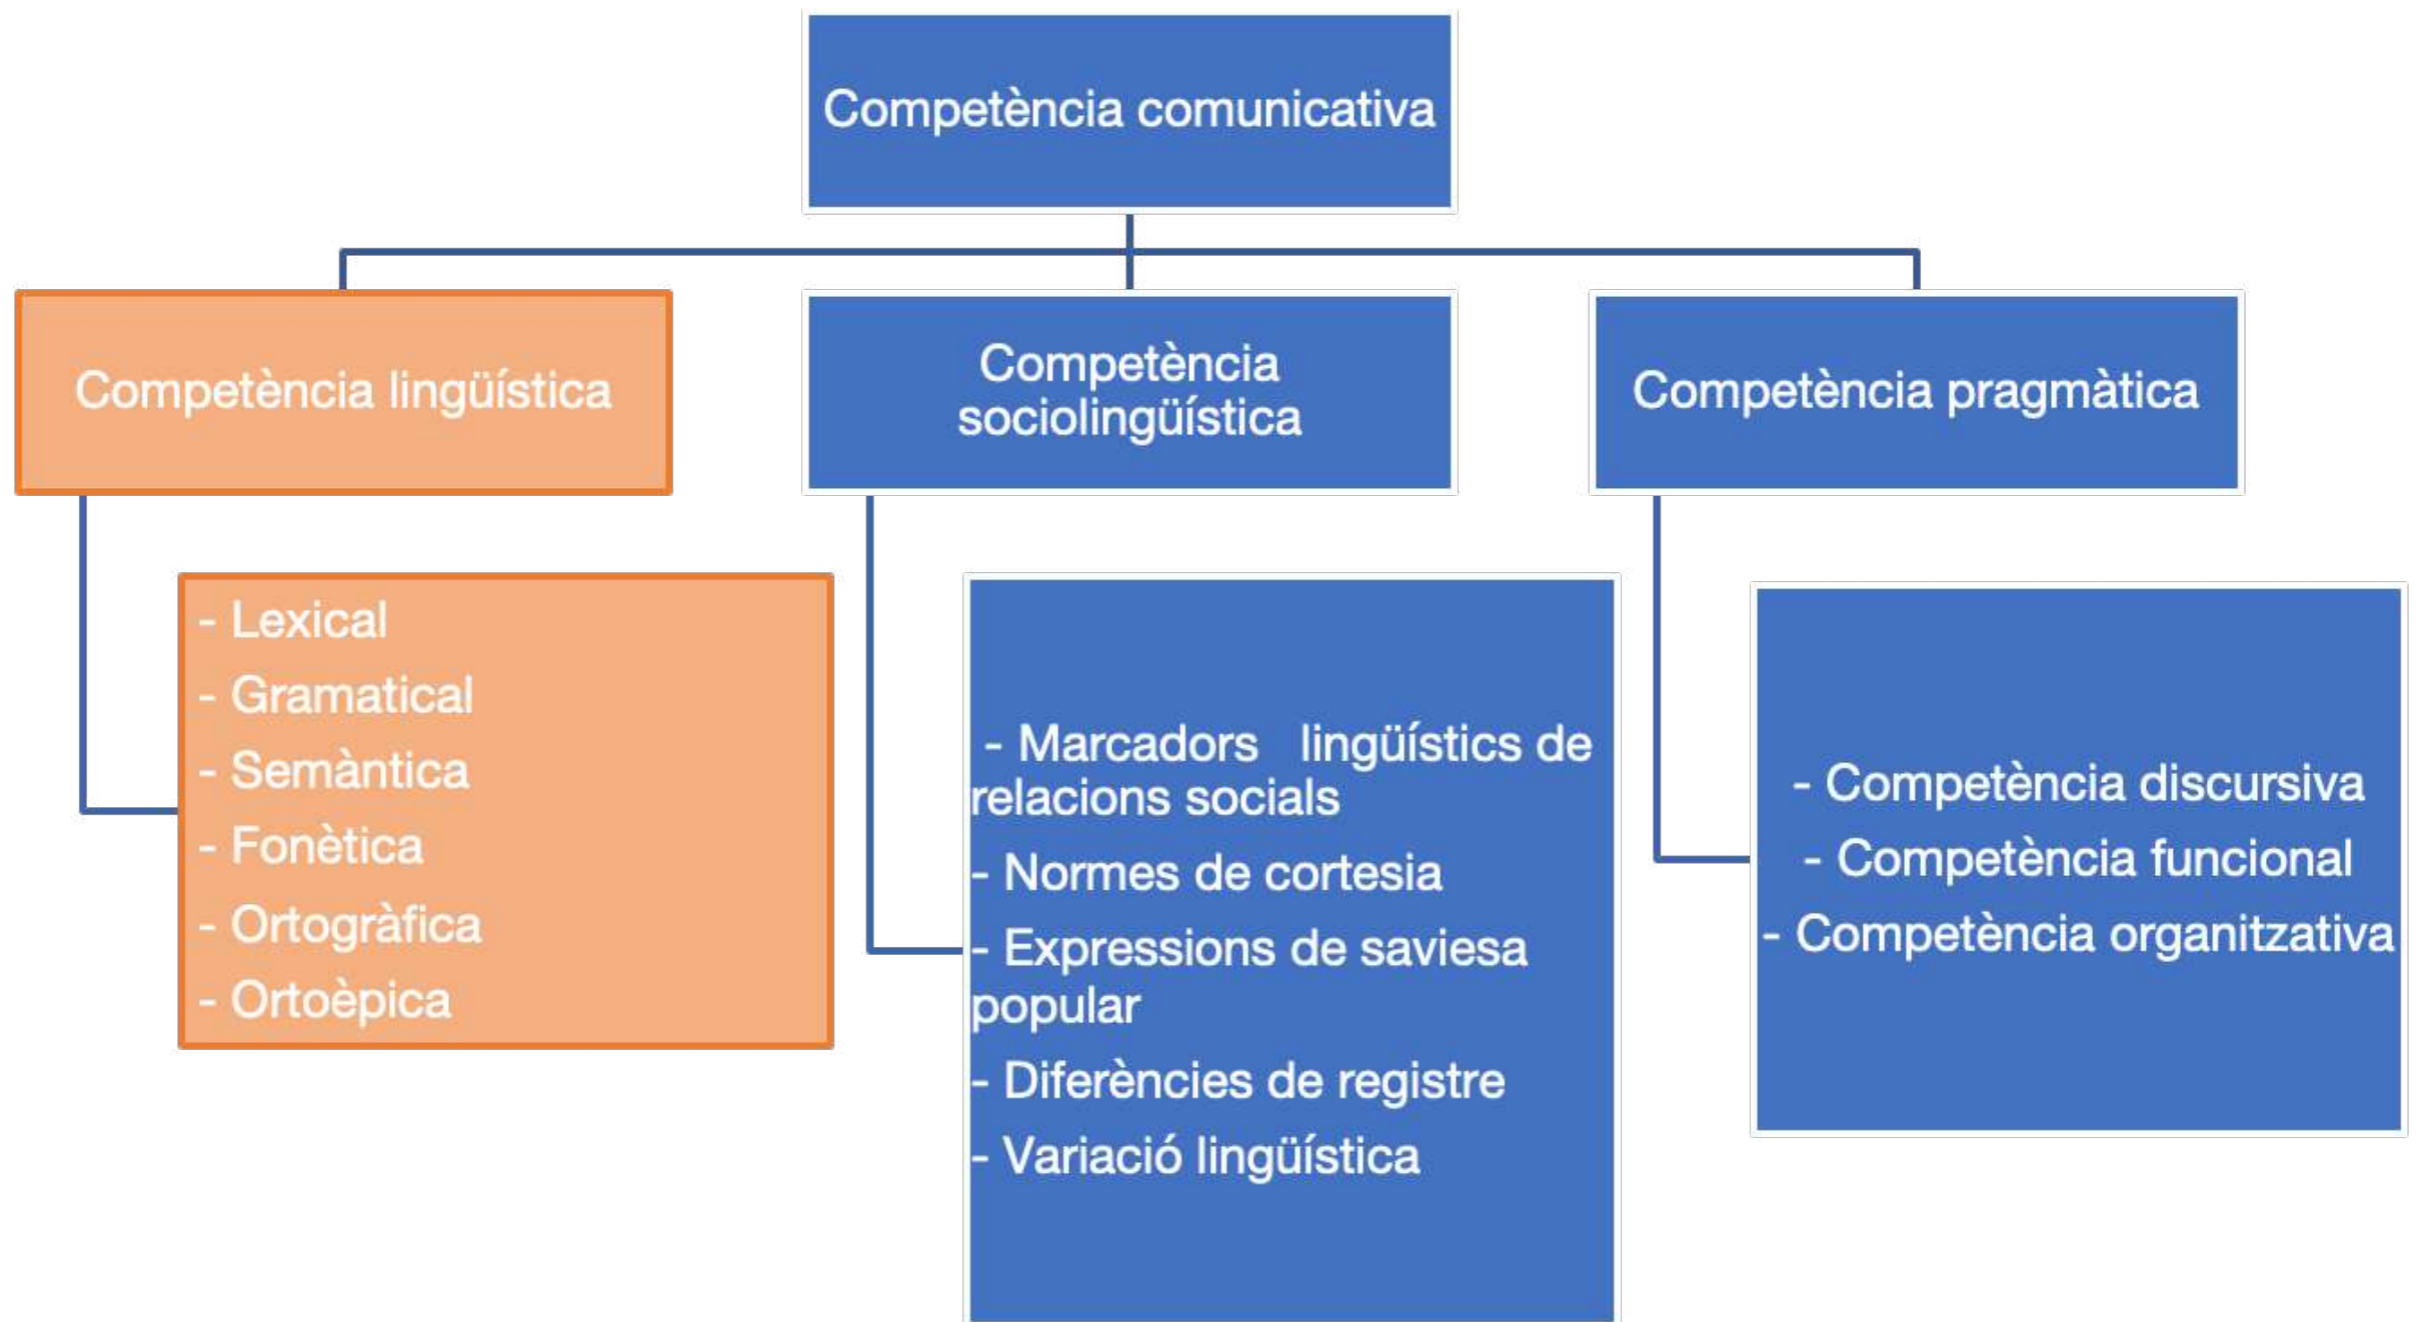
Competència comunicativa

Competència lingüística

Competència sociolingüística

Competència pragmàtica

- Lexical
- Gramatical
- Semàntica
- Fonètica
- Ortogràfica
- Ortoèpica

- Marcadors lingüístics de relacions socials
- Normes de cortesia
- Expressions de saviesa popular
- Diferències de registre
- Variació lingüística

- Competència discursiva
- Competència funcional
- Competència organitzativa